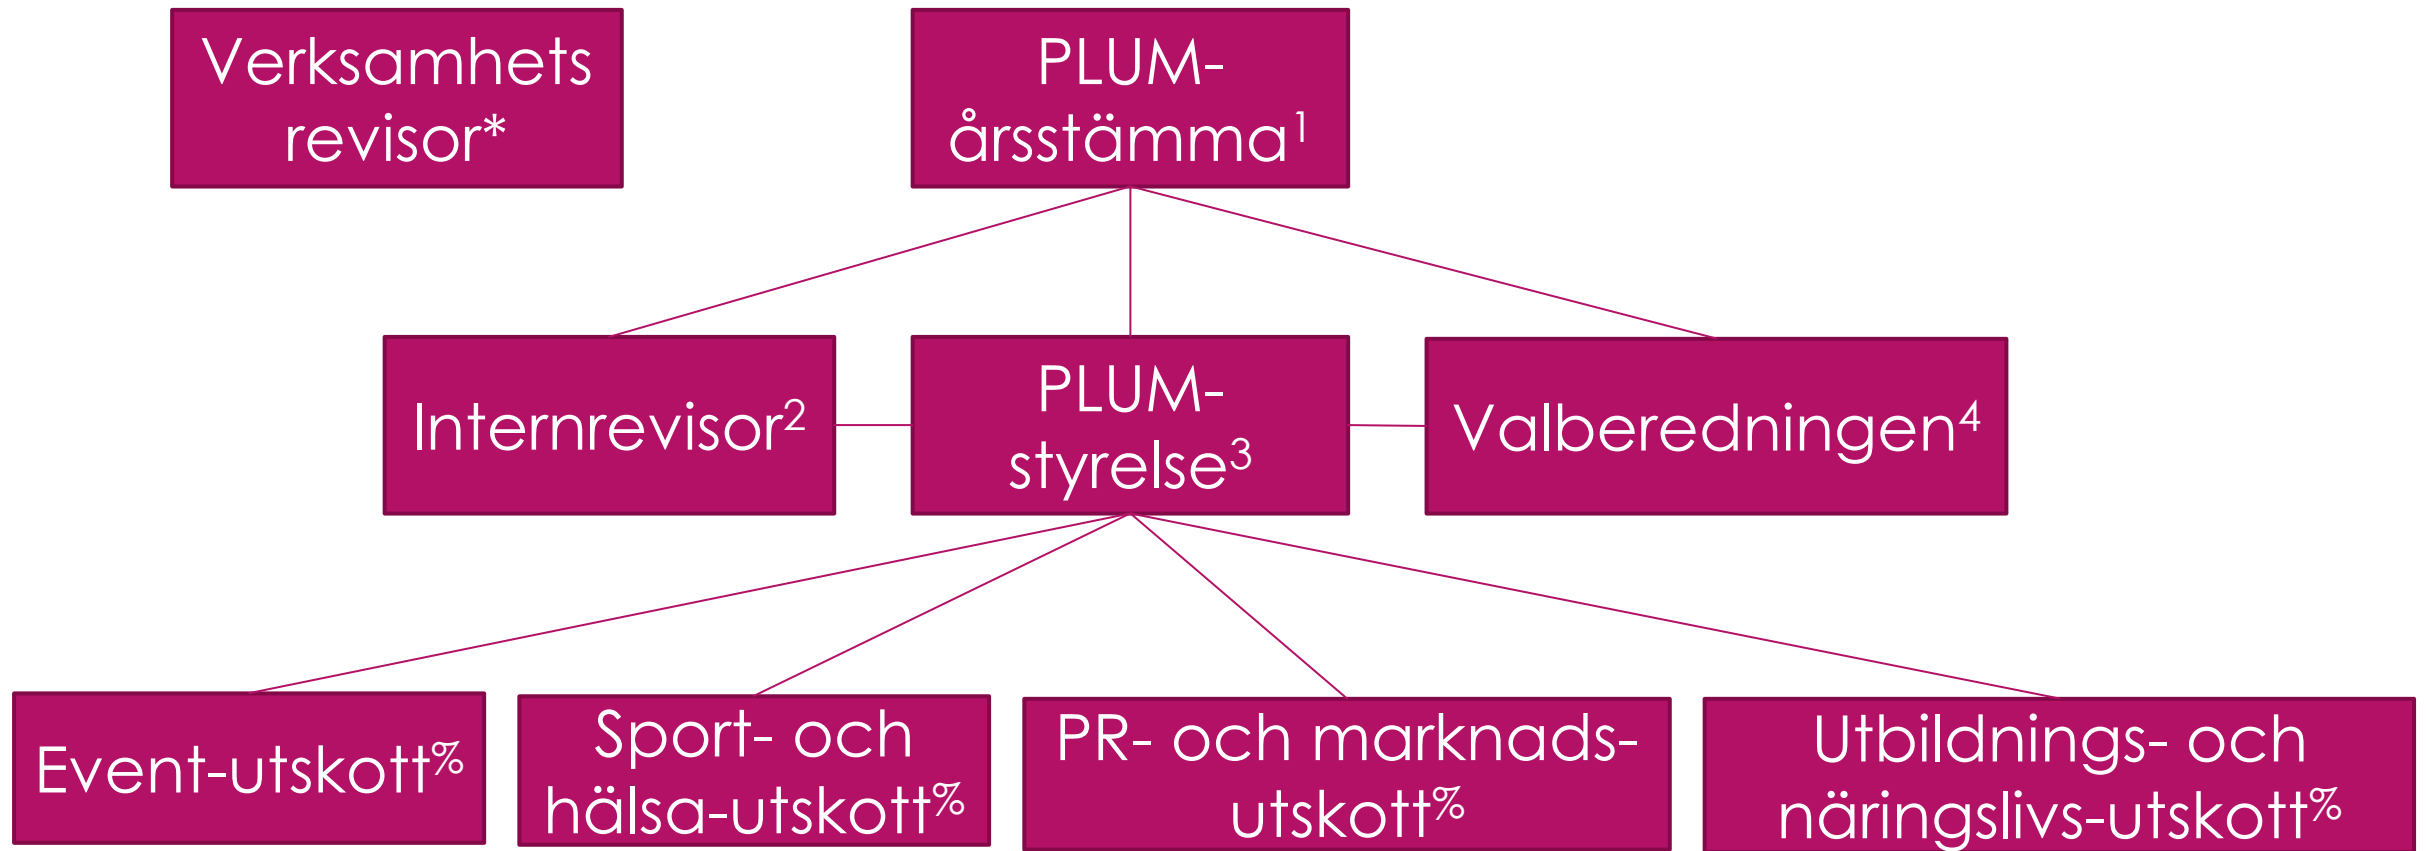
Verksamhets revisor*

PLUM-årsstämma$^1$

Internrevisor$^2$

PLUM-styrelse$^3$

Valberedningen$^4$

Event-utskott$^\%$

Sport- och hälsa-utskott$^\%$

PR- och marknads-utskott$^\%$

Utbildnings- och näringslivs-utskott$^\%$